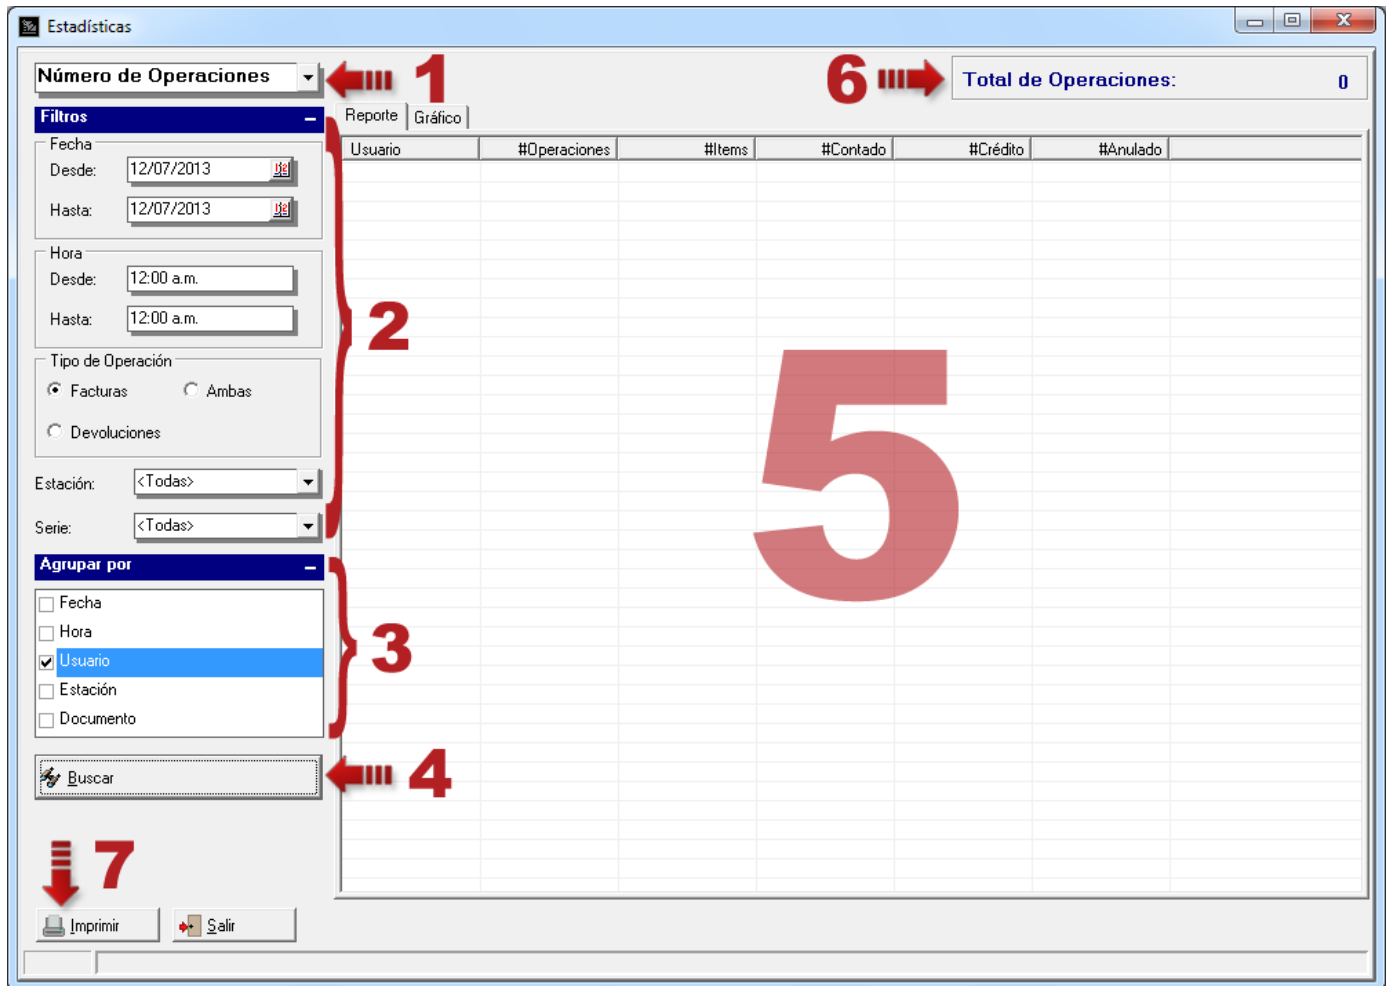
Estadísticas

Número de Operaciones

1

6

Total de Operaciones: 0

Filtros

Reporte | Gráfico

Fecha
Desde: 12/07/2013
Hasta: 12/07/2013

| Usuario | #Operaciones | #Items | #Contado | #Crédito | #Anulado |
|---|---|---|---|---|---|

Hora
Desde: 12:00 a.m.
Hasta: 12:00 a.m.

2

Tipo de Operación
Facturas
Ambas
Devoluciones

5

Estación: <Todas>
Serie: <Todas>

Agrupar por
Fecha
Hora
Usuario
Estación
Documento

3

Buscar

4

7

Imprimir
Salir